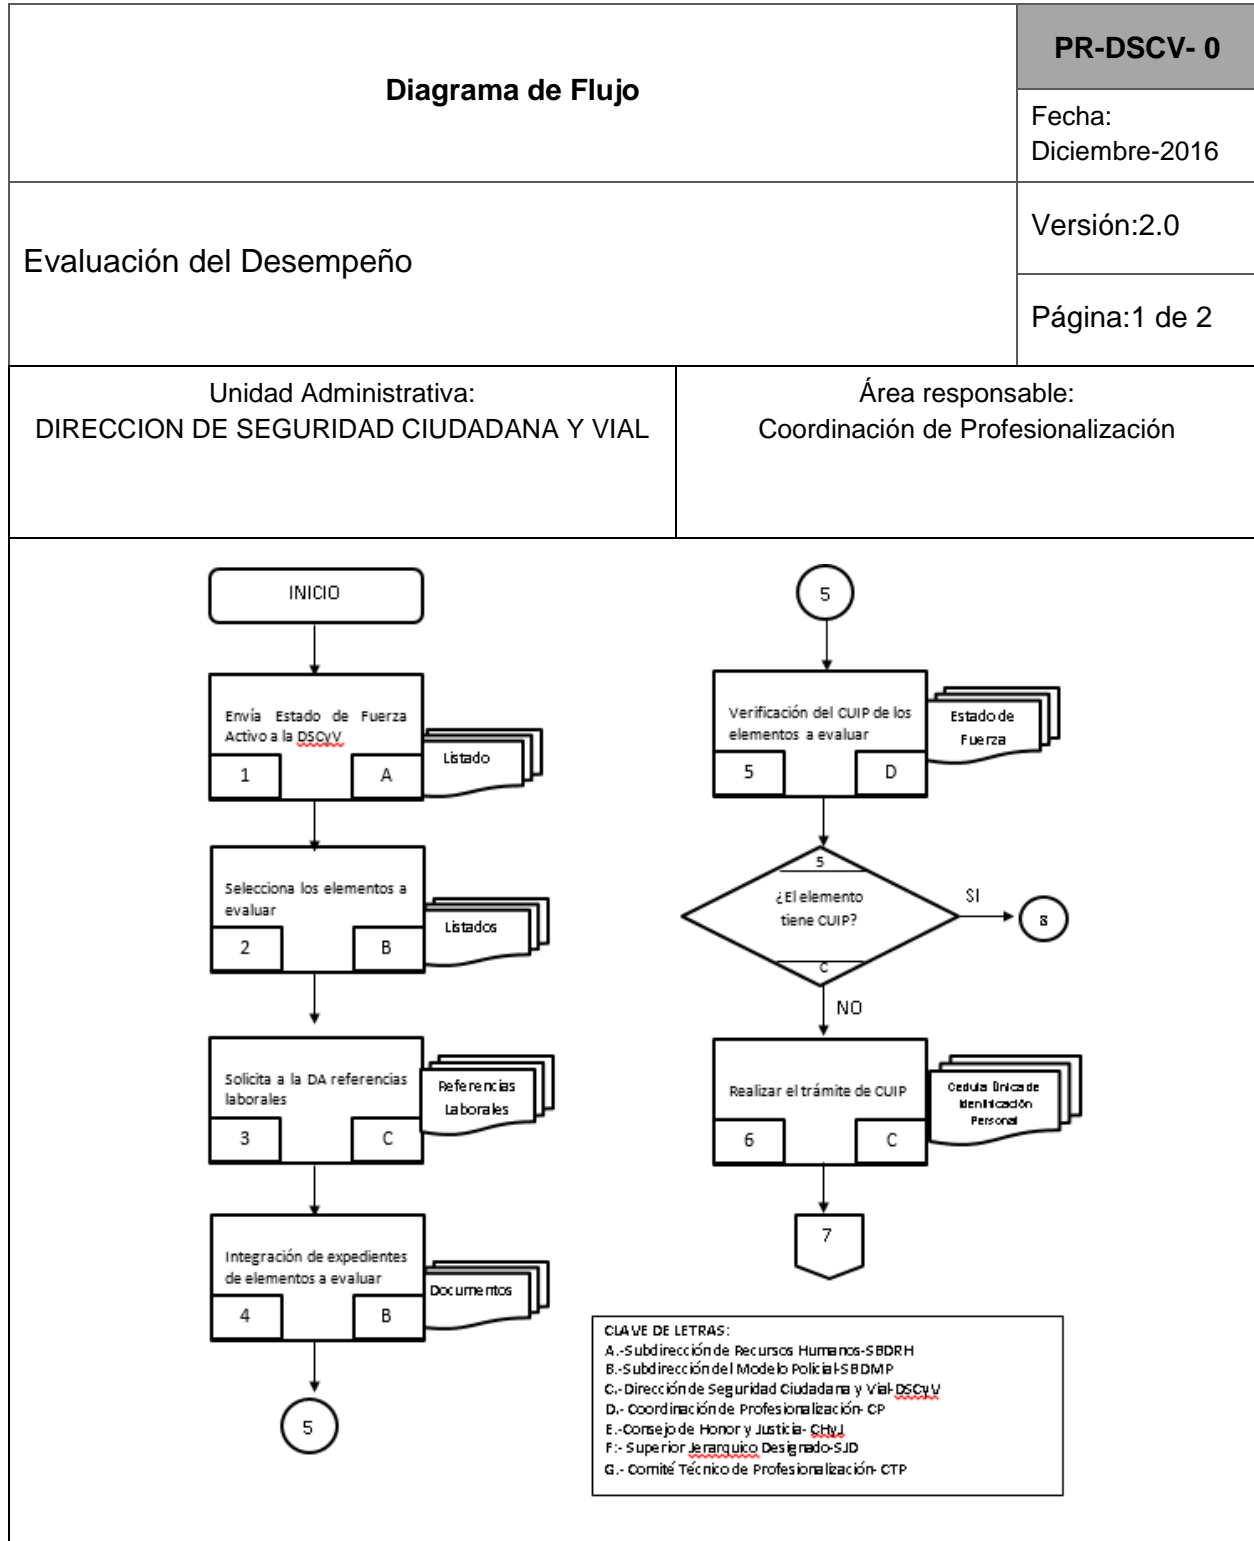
Diagrama de Flujo

PR-DSCV- 0

Fecha: Diciembre-2016

Evaluación del Desempeño

Versión:2.0

Página:1 de 2

Unidad Administrativa: DIRECCION DE SEGURIDAD CIUDADANA Y VIAL

Área responsable: Coordinación de Profesionalización

INICIO

Envía Estado de Fuerza Activo a la DSCyV
1
A
Listado

Selecciona los elementos a evaluar
2
B
Listados

Solicita a la DA referencias laborales
3
C
Referencias Laborales

Integración de expedientes de elementos a evaluar
4
B
Documentos

5

5

Verificación del CUIP de los elementos a evaluar
5
D
Estado de Fuerza

5
¿El elemento tiene CUIP?
C
SI
8
NO

Realizar el trámite de CUIP
6
C
Cedula Única de Identificación Personal

7

CLAVE DE LETRAS:
A.-Subdirección de Recursos Humanos-SBDRH
B.-Subdirección del Modelo Policial-SBDMP
C.-Dirección de Seguridad Ciudadana y Vial-DSCyV
D.- Coordinación de Profesionalización- CP
E.-Consejo de Honor y Justicia- CHyJ
F:- Superior Jerarquico Designado-SJD
G.- Comité Técnico de Profesionalización- CTP